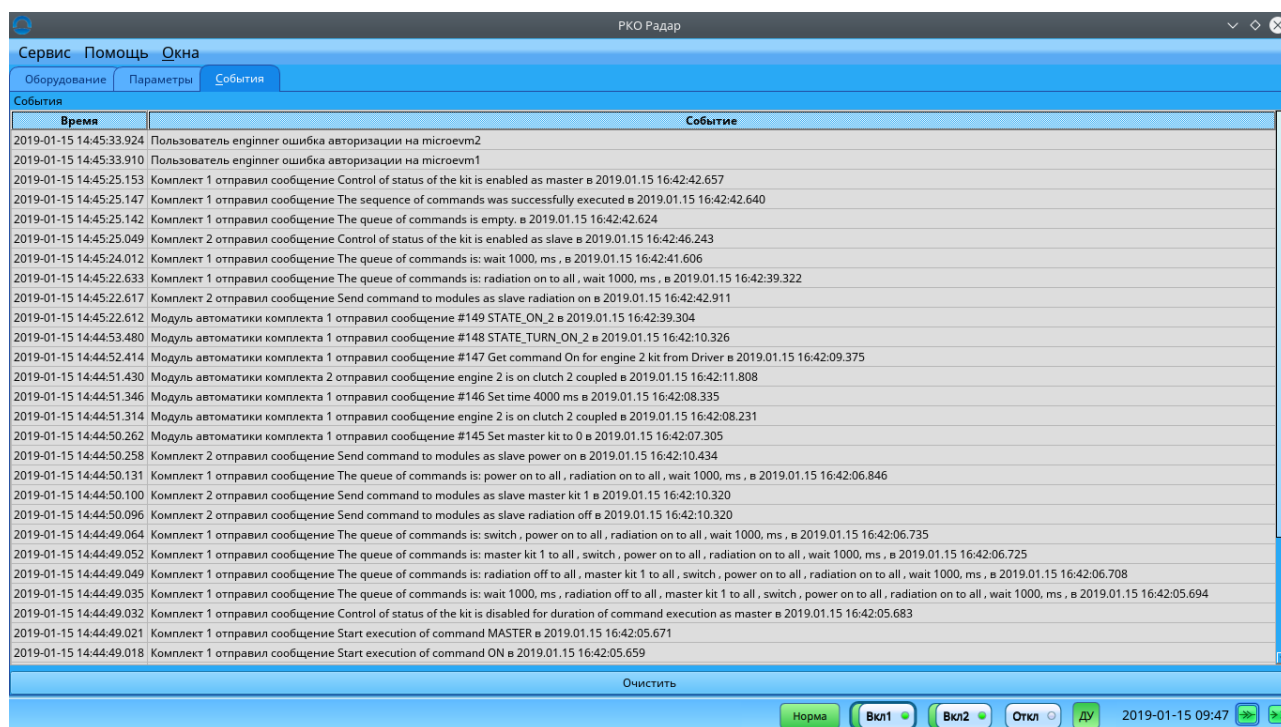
РКО Радар

Сервис Помощь Окна

Оборудование Параметры События

События

| Время | Событие |
|---|---|
| 2019-01-15 14:45:33.924 | Пользователь enginner ошибка авторизации на microevm2 |
| 2019-01-15 14:45:33.910 | Пользователь enginner ошибка авторизации на microevm1 |
| 2019-01-15 14:45:25.153 | Комплект 1 отправил сообщение Control of status of the kit is enabled as master в 2019.01.15 16:42:42.657 |
| 2019-01-15 14:45:25.147 | Комплект 1 отправил сообщение The sequence of commands was successfully executed в 2019.01.15 16:42:42.640 |
| 2019-01-15 14:45:25.142 | Комплект 1 отправил сообщение The queue of commands is empty. в 2019.01.15 16:42:42.624 |
| 2019-01-15 14:45:25.049 | Комплект 2 отправил сообщение Control of status of the kit is enabled as slave в 2019.01.15 16:42:46.243 |
| 2019-01-15 14:45:24.012 | Комплект 1 отправил сообщение The queue of commands is: wait 1000, ms , в 2019.01.15 16:42:41.606 |
| 2019-01-15 14:45:22.633 | Комплект 1 отправил сообщение The queue of commands is: radiation on to all , wait 1000, ms , в 2019.01.15 16:42:39.322 |
| 2019-01-15 14:45:22.617 | Комплект 2 отправил сообщение Send command to modules as slave radiation on в 2019.01.15 16:42:42.911 |
| 2019-01-15 14:45:22.612 | Модуль автоматики комплекта 1 отправил сообщение #149 STATE_ON_2 в 2019.01.15 16:42:39.304 |
| 2019-01-15 14:44:53.480 | Модуль автоматики комплекта 1 отправил сообщение #148 STATE_TURN_ON_2 в 2019.01.15 16:42:10.326 |
| 2019-01-15 14:44:52.414 | Модуль автоматики комплекта 1 отправил сообщение #147 Get command On for engine 2 kit from Driver в 2019.01.15 16:42:09.375 |
| 2019-01-15 14:44:51.430 | Модуль автоматики комплекта 2 отправил сообщение engine 2 is on clutch 2 coupled в 2019.01.15 16:42:11.808 |
| 2019-01-15 14:44:51.346 | Модуль автоматики комплекта 1 отправил сообщение #146 Set time 4000 ms в 2019.01.15 16:42:08.335 |
| 2019-01-15 14:44:51.314 | Модуль автоматики комплекта 1 отправил сообщение engine 2 is on clutch 2 coupled в 2019.01.15 16:42:08.231 |
| 2019-01-15 14:44:50.262 | Модуль автоматики комплекта 1 отправил сообщение #145 Set master kit to 0 в 2019.01.15 16:42:07.305 |
| 2019-01-15 14:44:50.258 | Комплект 2 отправил сообщение Send command to modules as slave power on в 2019.01.15 16:42:10.434 |
| 2019-01-15 14:44:50.131 | Комплект 1 отправил сообщение The queue of commands is: power on to all , radiation on to all , wait 1000, ms , в 2019.01.15 16:42:06.846 |
| 2019-01-15 14:44:50.100 | Комплект 2 отправил сообщение Send command to modules as slave master kit 1 в 2019.01.15 16:42:10.320 |
| 2019-01-15 14:44:50.096 | Комплект 2 отправил сообщение Send command to modules as slave radiation off в 2019.01.15 16:42:10.320 |
| 2019-01-15 14:44:49.064 | Комплект 1 отправил сообщение The queue of commands is: switch , power on to all , radiation on to all , wait 1000, ms , в 2019.01.15 16:42:06.735 |
| 2019-01-15 14:44:49.052 | Комплект 1 отправил сообщение The queue of commands is: master kit 1 to all , switch , power on to all , radiation on to all , wait 1000, ms , в 2019.01.15 16:42:06.725 |
| 2019-01-15 14:44:49.049 | Комплект 1 отправил сообщение The queue of commands is: radiation off to all , master kit 1 to all , switch , power on to all , radiation on to all , wait 1000, ms , в 2019.01.15 16:42:06.708 |
| 2019-01-15 14:44:49.035 | Комплект 1 отправил сообщение The queue of commands is: wait 1000, ms , radiation off to all , master kit 1 to all , switch , power on to all , radiation on to all , wait 1000, ms , в 2019.01.15 16:42:05.694 |
| 2019-01-15 14:44:49.032 | Комплект 1 отправил сообщение Control of status of the kit is disabled for duration of command execution as master в 2019.01.15 16:42:05.683 |
| 2019-01-15 14:44:49.021 | Комплект 1 отправил сообщение Start execution of command MASTER в 2019.01.15 16:42:05.671 |
| 2019-01-15 14:44:49.018 | Комплект 1 отправил сообщение Start execution of command ON в 2019.01.15 16:42:05.659 |

Очистить

Норма Вкл1 Вкл2 Откл ДУ 2019-01-15 09:47